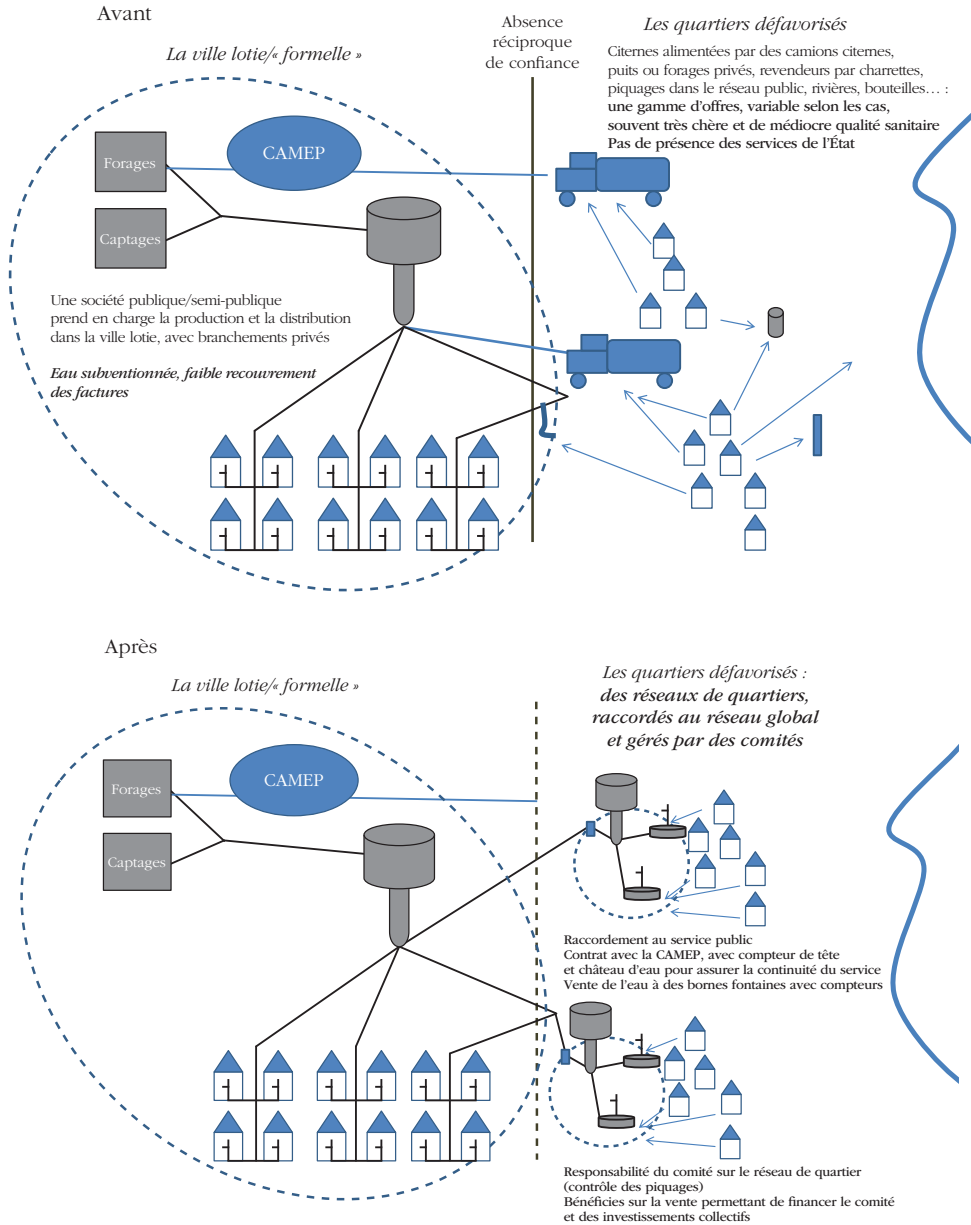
Avant

La ville lotie/« formelle »

Absence réciproque de confiance

Les quartiers défavorisés

Citernes alimentées par des camions citernes, puits ou forages privés, revendeurs par charrettes, piquages dans le réseau public, rivières, bouteilles… :
**une gamme d'offres, variable selon les cas, souvent très chère et de médiocre qualité sanitaire**
**Pas de présence des services de l'État**

Forages

CAMEP

Captages

Une société publique/semi-publique prend en charge la production et la distribution dans la ville lotie, avec branchements privés

*Eau subventionnée, faible recouvrement des factures*

Après

La ville lotie/« formelle »

Les quartiers défavorisés :
*des réseaux de quartiers, raccordés au réseau global et gérés par des comités*

Forages

CAMEP

Captages

Raccordement au service public
Contrat avec la CAMEP, avec compteur de tête et château d'eau pour assurer la continuité du service
Vente de l'eau à des bornes fontaines avec compteurs

Responsabilité du comité sur le réseau de quartier (contrôle des piquages)
Bénéficies sur la vente permettant de financer le comité et des investissements collectifs